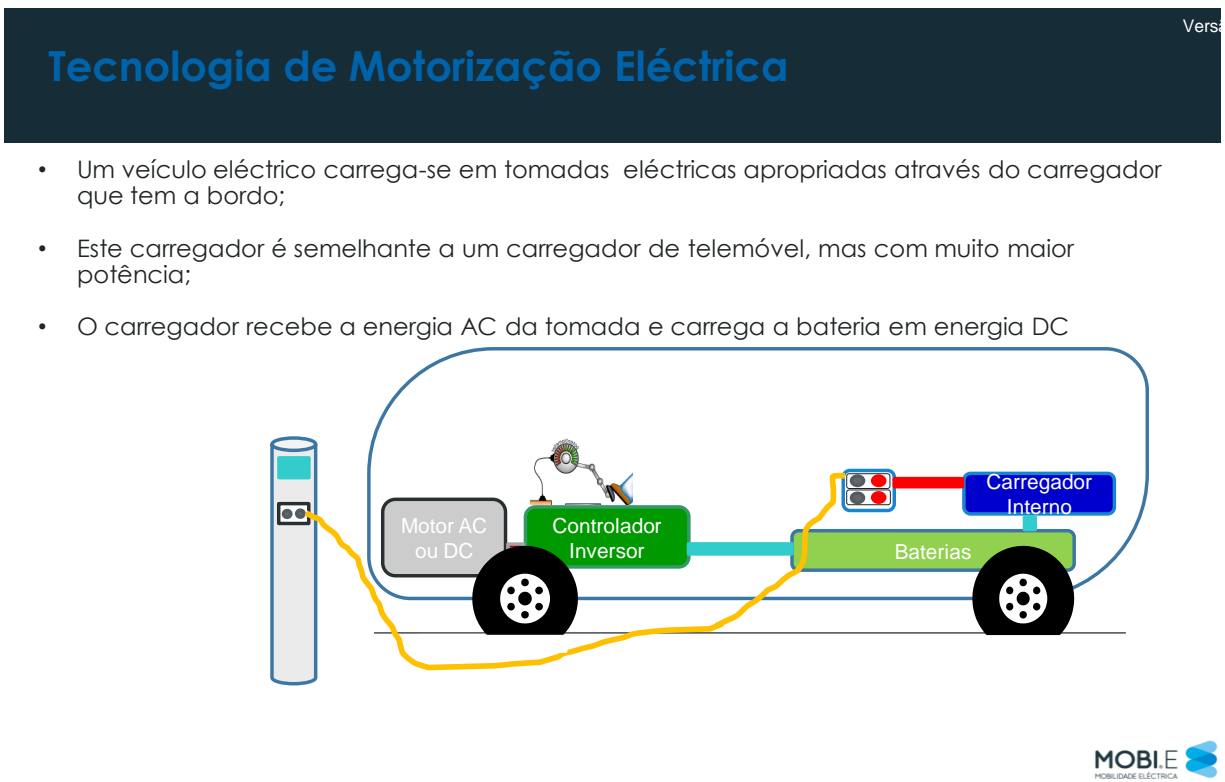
Versã

Tecnologia de Motorização Eléctrica

• Um veículo eléctrico carrega-se em tomadas eléctricas apropriadas através do carregador que tem a bordo;

• Este carregador é semelhante a um carregador de telemóvel, mas com muito maior potência;

• O carregador recebe a energia AC da tomada e carrega a bateria em energia DC

Motor AC ou DC

Controlador Inversor

Baterias

Carregador Interno

MOBI.E
MOBILIDADE ELÉCTRICA